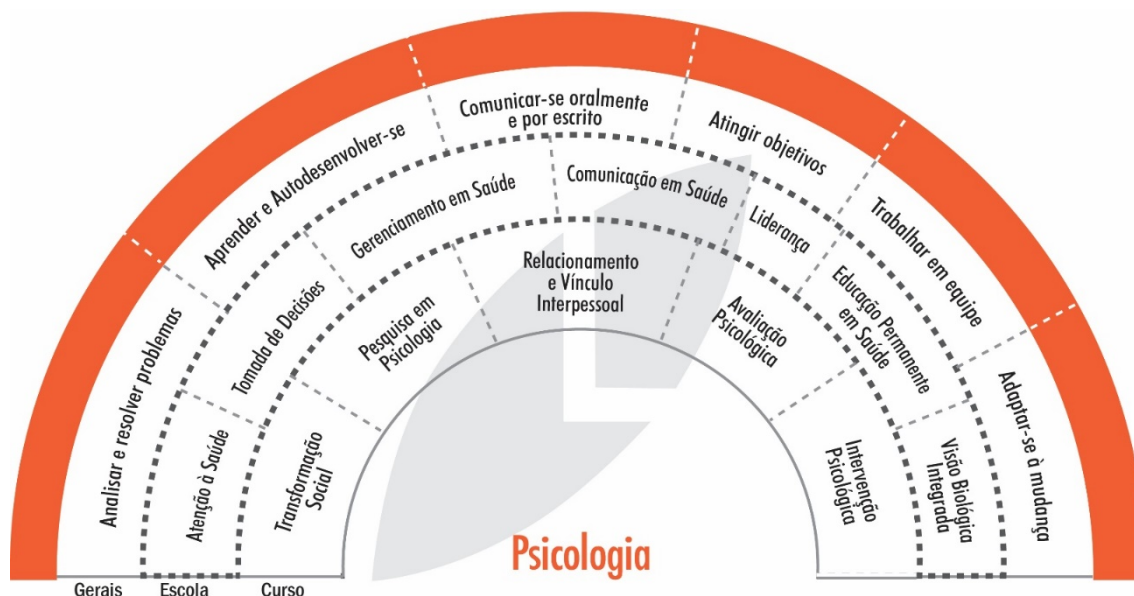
Analisar e resolver problemas
Aprender e Autodesenvolver-se
Comunicar-se oralmente e por escrito
Atingir objetivos
Trabalhar em equipe
Adaptar-se à mudança

Atenção à Saúde
Tomada de Decisões
Gerenciamento em Saúde
Comunicação em Saúde
Liderança
Educação Permanente em Saúde
Visão Biológica Integrada

Transformação Social
Pesquisa em Psicologia
Relacionamento e Vínculo Interpessoal
Avaliação Psicológica
Intervenção Psicológica

Psicologia

Gerais
Escola
Curso